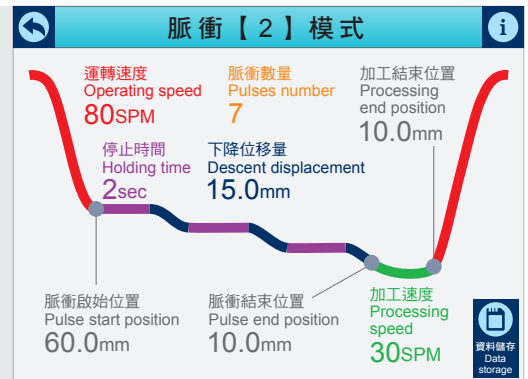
脈衝【2】模式

運轉速度
Operating speed
80SPM

脈衝數量
Pulses number
7

加工結束位置
Processing end position
10.0mm

停止時間
Holding time
2sec

下降位移量
Descent displacement
15.0mm

脈衝啟始位置
Pulse start position
60.0mm

脈衝結束位置
Pulse end position
10.0mm

加工速度
Processing speed
30SPM

資料儲存
Data storage